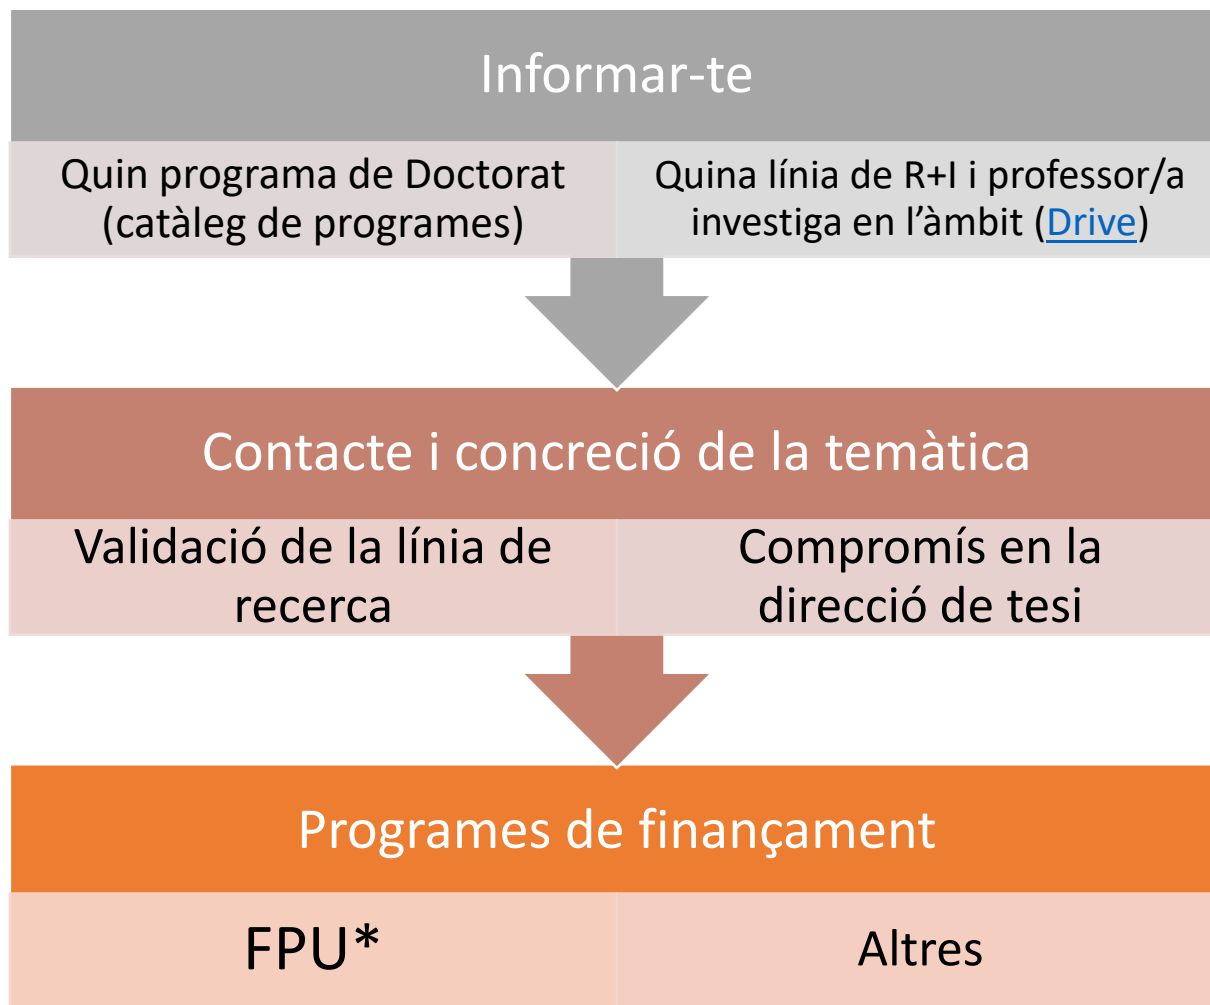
Informar-te

| Quin programa de Doctorat (catàleg de programes) | Quina línia de R+I i professor/a investiga en l’àmbit (Drive) |
|---|---|

Contacte i concreció de la temàtica

| Validació de la línia de recerca | Compromís en la direcció de tesi |
|---|---|

Programes de finançament

| FPU* | Altres |
|---|---|